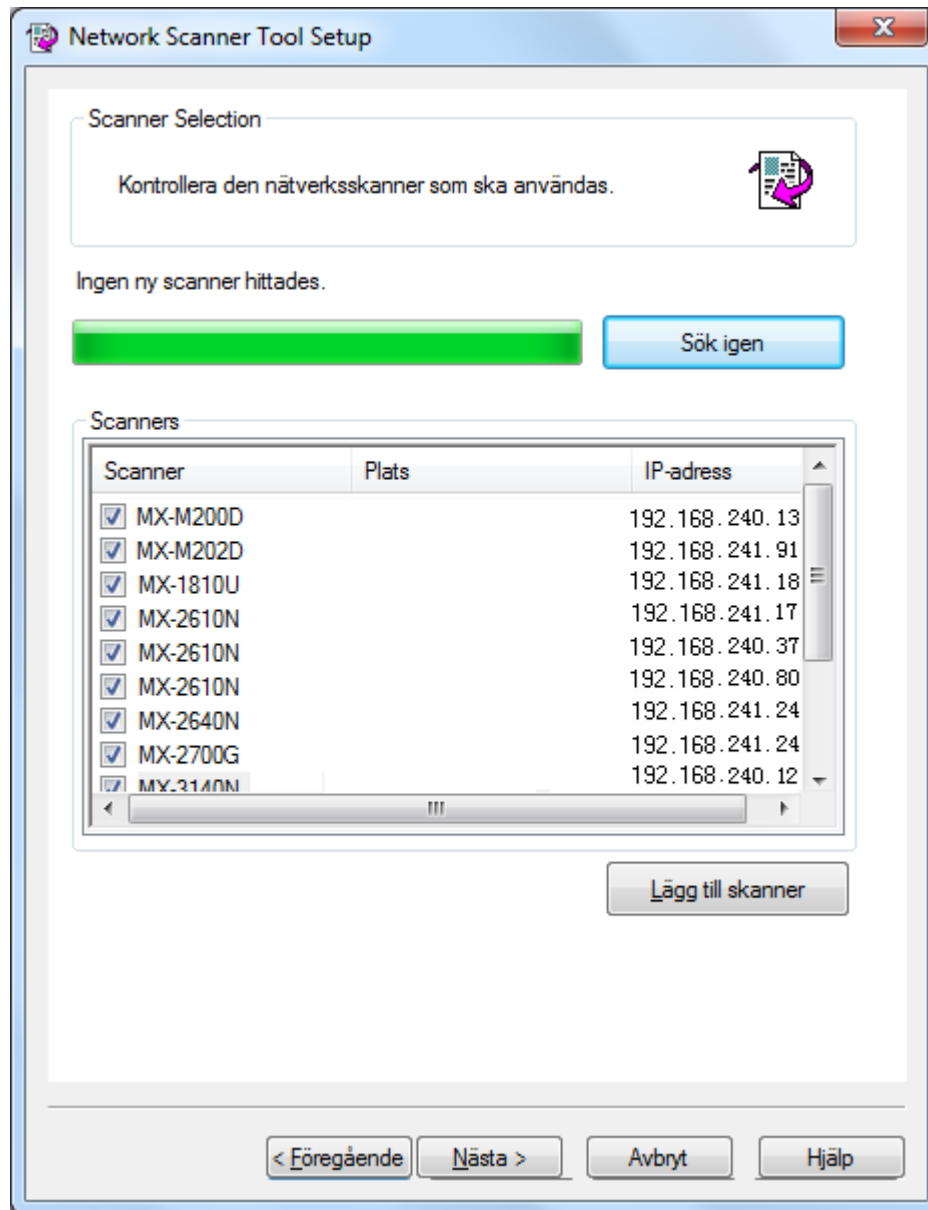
Network Scanner Tool Setup

Scanner Selection

Kontrollera den nätverksskanner som ska användas.

Ingen ny scanner hittades.

Sök igen

Scanners

| Scanner | Plats | IP-adress |
|---|---|---|
| MX-M200D | | 192.168.240.13 |
| MX-M202D | | 192.168.241.91 |
| MX-1810U | | 192.168.241.18 |
| MX-2610N | | 192.168.241.17 |
| MX-2610N | | 192.168.240.37 |
| MX-2610N | | 192.168.240.80 |
| MX-2640N | | 192.168.241.24 |
| MX-2700G | | 192.168.241.24 |
| MX-3140N | | 192.168.240.12 |

Lägg till skanner

< Föregående Nästa > Avbryt Hjälp